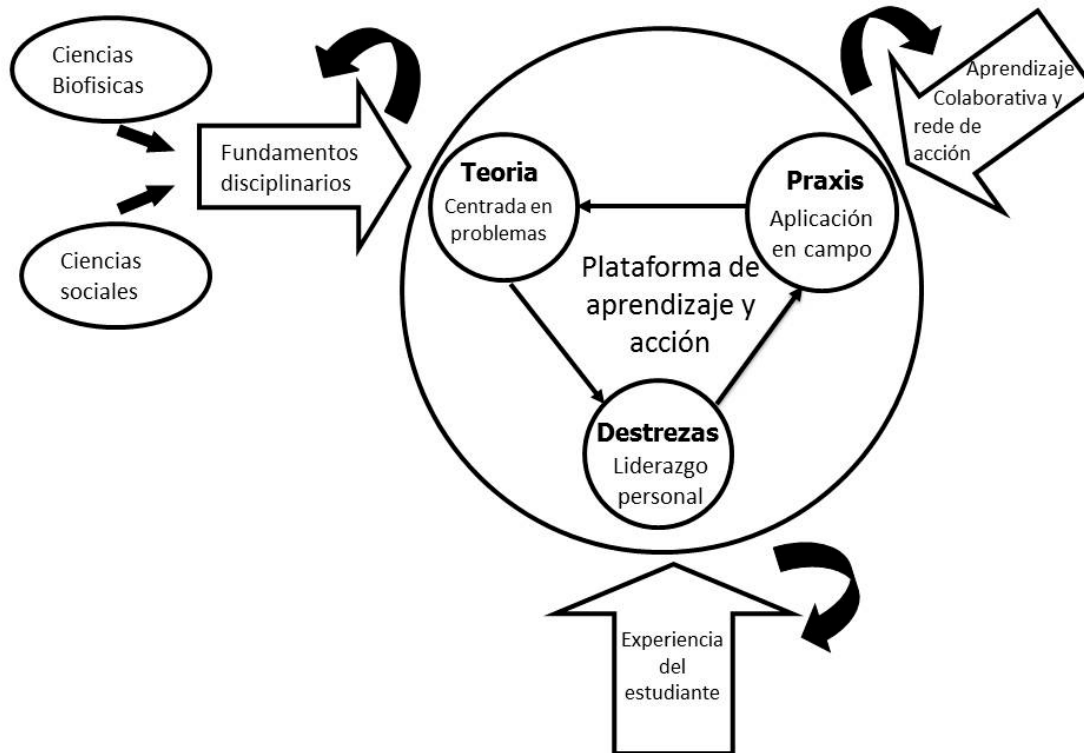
Ciencias Biofisicas

Ciencias sociales

Fundamentos disciplinarios

Aprendizaje Colaborativa y rede de acción

Teoria
Centrada en problemas

Praxis
Aplicación en campo

Plataforma de aprendizaje y acción

Destrezas
Liderazgo personal

Experiencia del estudiante